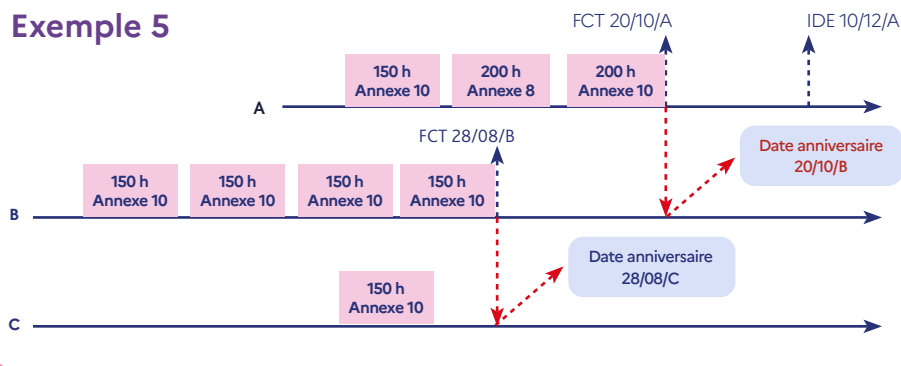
Exemple 5

FCT 20/10/A

IDE 10/12/A

150 h Annexe 10

200 h Annexe 8

200 h Annexe 10

A

FCT 28/08/B

Date anniversaire 20/10/B

150 h Annexe 10

150 h Annexe 10

150 h Annexe 10

150 h Annexe 10

B

Date anniversaire 28/08/C

150 h Annexe 10

C